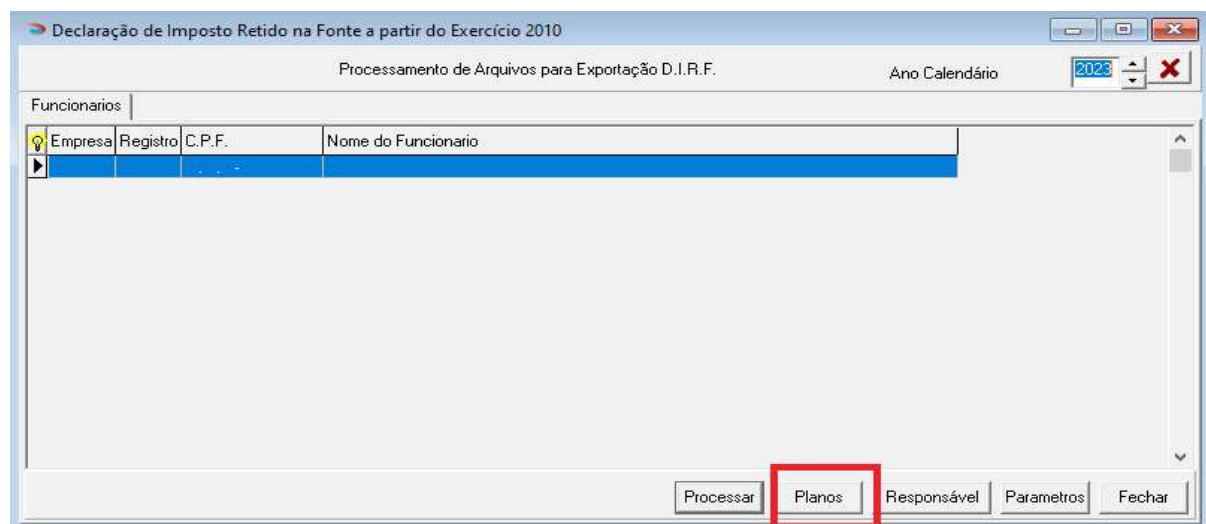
Declaração de Imposto Retido na Fonte a partir do Exercício 2010

Processamento de Arquivos para Exportação D.I.R.F.

Ano Calendário 2023

Funcionarios

| Empresa | Registro | C.P.F. | Nome do Funcionario |
|---|---|---|---|
| | | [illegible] | |

Processar Planos Responsável Parametros Fechar